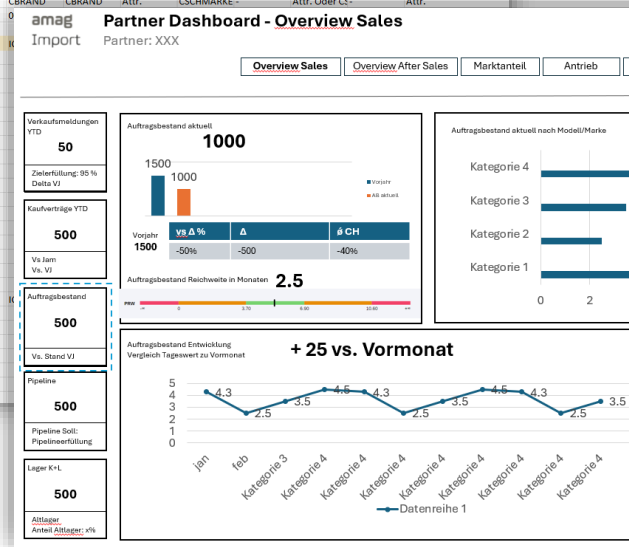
CBRAND CBRAND Attr. CSCHMARKE Attr. Oder C

amag Import

Partner Dashboard - Overview Sales

Partner: XXX

Overview Sales | Overview After Sales | Marktanteil | Antrieb

Verkaufsmeldungen YTD
50
Zielerfüllung: 95 %
Delta VJ

Kaufverträge YTD
500
Vs Jan
Vs. VJ

Auftragsbestand
500
Vs. Stand VJ

Pipeline
500
Pipeline Soll:
Pipelineerfüllung

Lager K+L
500
Altlager
Anteil Altlager: x%

Auftragsbestand aktuell
1000
1500
1000
Vorjahr
AB aktuell
Vorjahr
1500

| vs Δ % | Δ | ⌀ CH |
|---|---|---|
| -50% | -500 | -40% |

Auftragsbestand Reichweite in Monaten
2.5
PRW
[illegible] 0 3.70 6.90 10.60 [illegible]

Auftragsbestand aktuell nach Modell/Marke
Kategorie 4
Kategorie 3
Kategorie 2
Kategorie 1
0 2

Auftragsbestand Entwicklung
Vergleich Tageswert zu Vormonat
+ 25 vs. Vormonat
5
4
3
2
1
0
4.3 2.5 3.5 4.5 4.3 2.5 3.5 4.5 4.3 2.5 3.5
jan feb Kategorie 3 Kategorie 4 Kategorie 4 Kategorie 4 Kategorie 4 Kategorie 4 Kategorie 4 Kategorie 4 Kategorie 4
Datenreihe 1